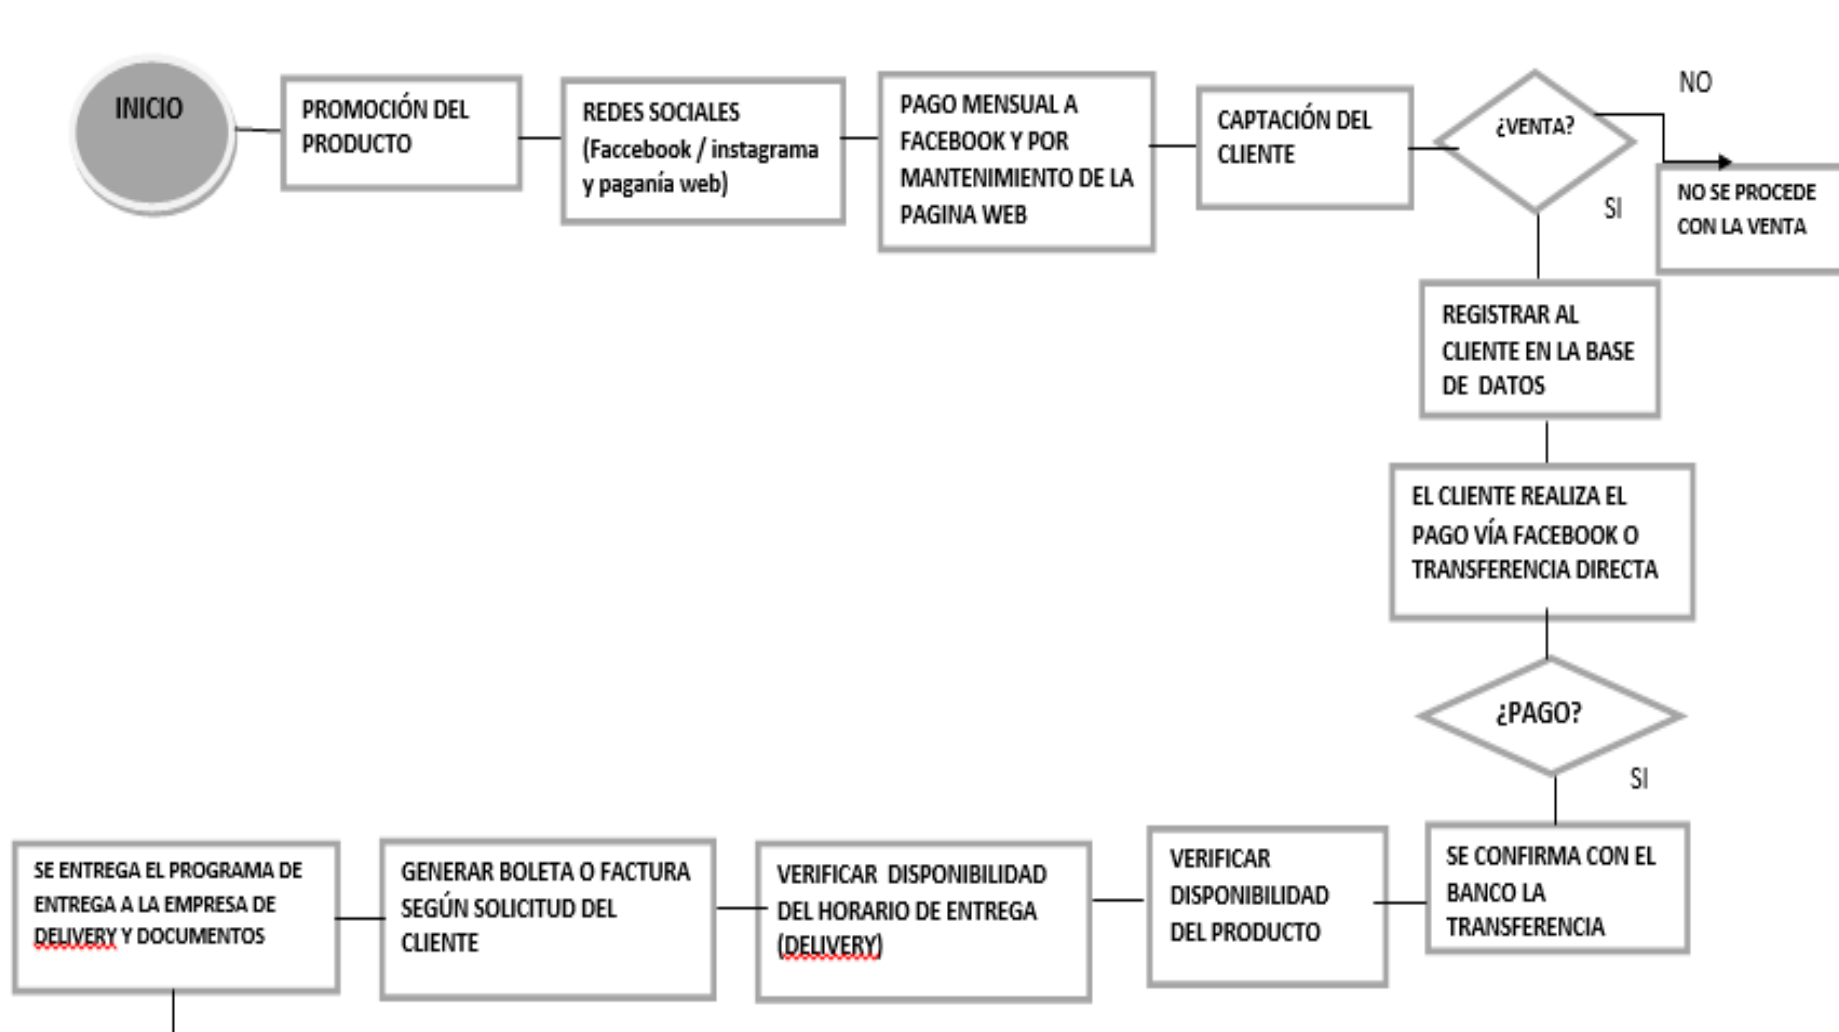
INICIO

PROMOCIÓN DEL PRODUCTO

REDES SOCIALES (Faccebook / instagrama y paganía web)

PAGO MENSUAL A FACEBOOK Y POR MANTENIMIENTO DE LA PAGINA WEB

CAPTACIÓN DEL CLIENTE

¿VENTA?

NO

NO SE PROCEDE CON LA VENTA

SI

REGISTRAR AL CLIENTE EN LA BASE DE DATOS

EL CLIENTE REALIZA EL PAGO VÍA FACEBOOK O TRANSFERENCIA DIRECTA

¿PAGO?

SI

SE CONFIRMA CON EL BANCO LA TRANSFERENCIA

VERIFICAR DISPONIBILIDAD DEL PRODUCTO

VERIFICAR DISPONIBILIDAD DEL HORARIO DE ENTREGA (DELIVERY)

GENERAR BOLETA O FACTURA SEGÚN SOLICITUD DEL CLIENTE

SE ENTREGA EL PROGRAMA DE ENTREGA A LA EMPRESA DE DELIVERY Y DOCUMENTOS